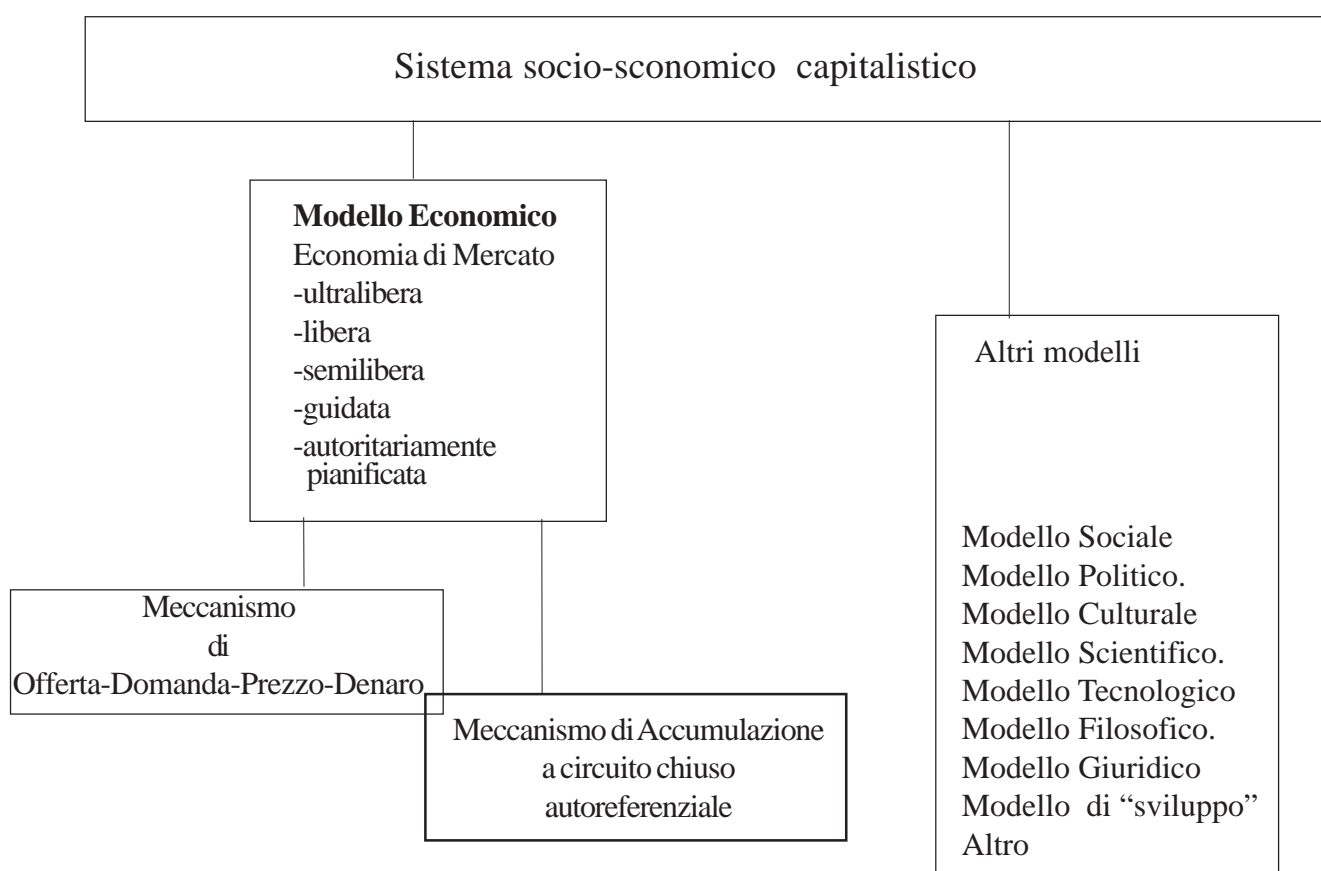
Sistema socio-sconomico capitalistico

**Modello Economico**
Economia di Mercato
-ultralibera
-libera
-semilibera
-guidata
-autoritariamente pianificata

Meccanismo di Offerta-Domanda-Prezzo-Denaro

Meccanismo di Accumulazione a circuito chiuso autoreferenziale

Altri modelli

Modello Sociale
Modello Politico.
Modello Culturale
Modello Scientifico.
Modello Tecnologico
Modello Filosofico.
Modello Giuridico
Modello di "sviluppo"
Altro